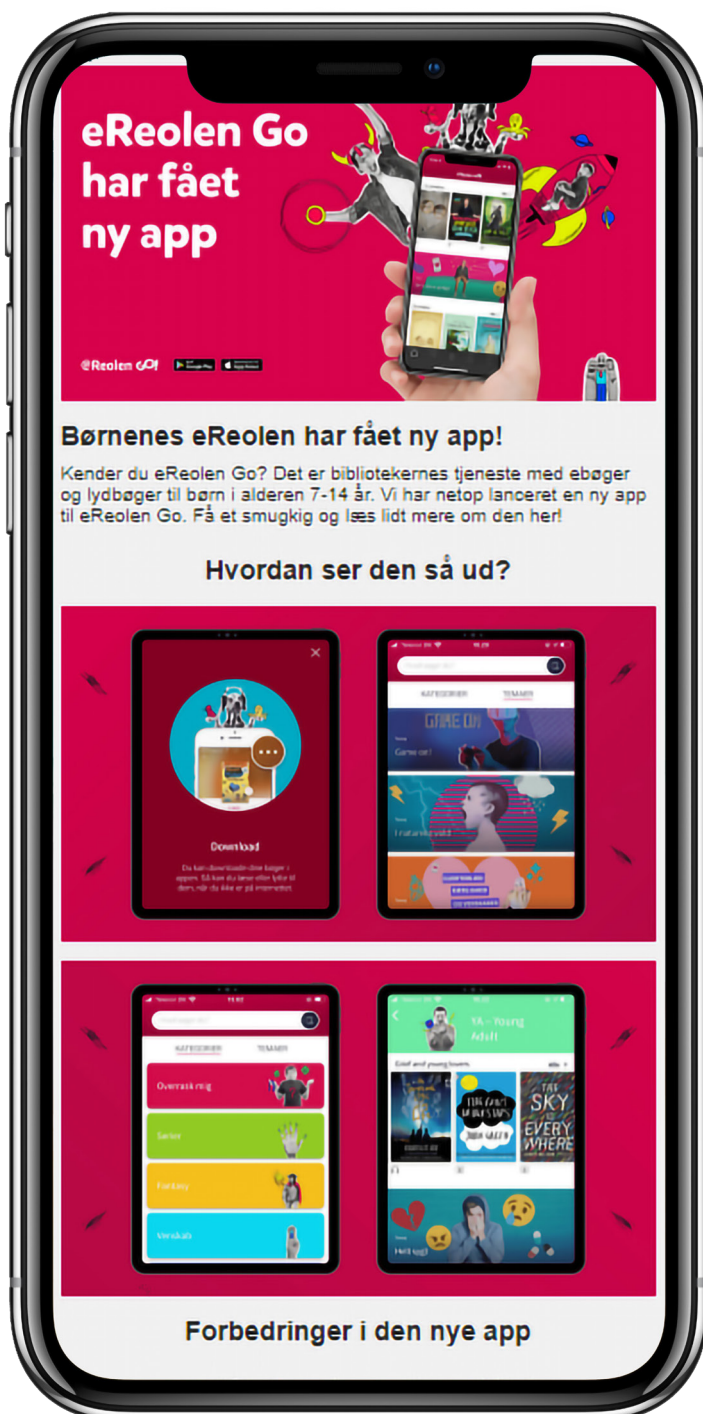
eReolen Go har fået ny app

eReolen GO!

Børnenes eReolen har fået ny app!

Kender du eReolen Go? Det er bibliotekernes tjeneste med ebøger og lydbøger til børn i alderen 7-14 år. Vi har netop lanceret en ny app til eReolen Go. Få et smugkig og læs lidt mere om den her!

Hvordan ser den så ud?

Download

KATEGORIER TEMAER

GAME ON

Game on!

I naturens vold

KATEGORIER TEMAER

Overrask mig

Serier

Fantasy

Venskab

YA - Young Adult

THE FAULT IN OUR STARS

THE SKY IS EVERYWHERE

Helt syg!

Forbedringer i den nye app